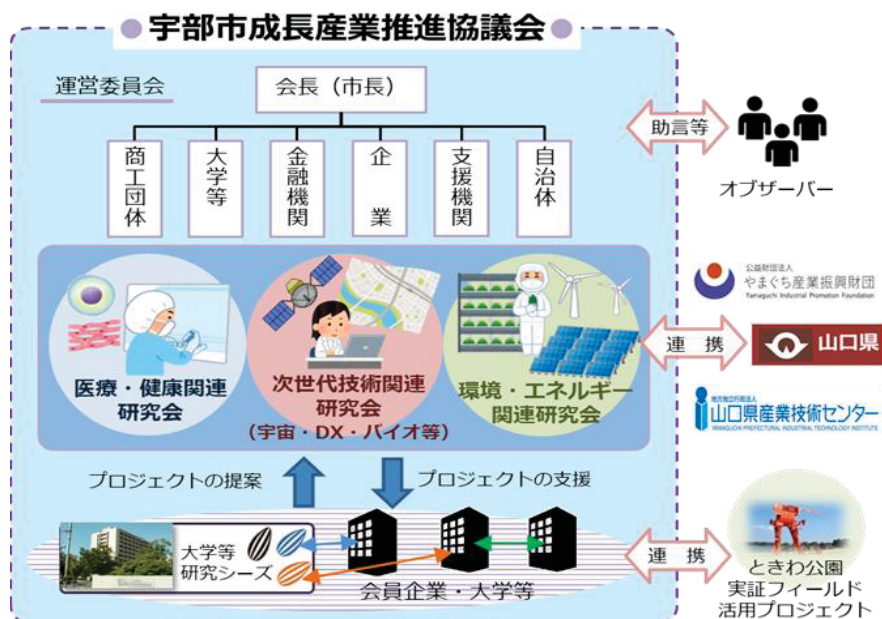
宇部市成長産業推進協議会

運営委員会

会長（市長）

商工団体

大学等

金融機関

企業

支援機関

自治体

助言等

オブザーバー

医療・健康関連研究会

次世代技術関連研究会（宇宙・DX・バイオ等）

環境・エネルギー関連研究会

公益財団法人
やまぐち産業振興財団
Yamaguchi Industrial Promotion Foundation

連携

山口県

地方独立行政法人
山口県産業技術センター
YAMAGUCHI PREFECTURAL INDUSTRIAL TECHNOLOGY INSTITUTE

プロジェクトの提案

プロジェクトの支援

大学等研究シーズ

会員企業・大学等

連携

ときわ公園
実証フィールド活用プロジェクト